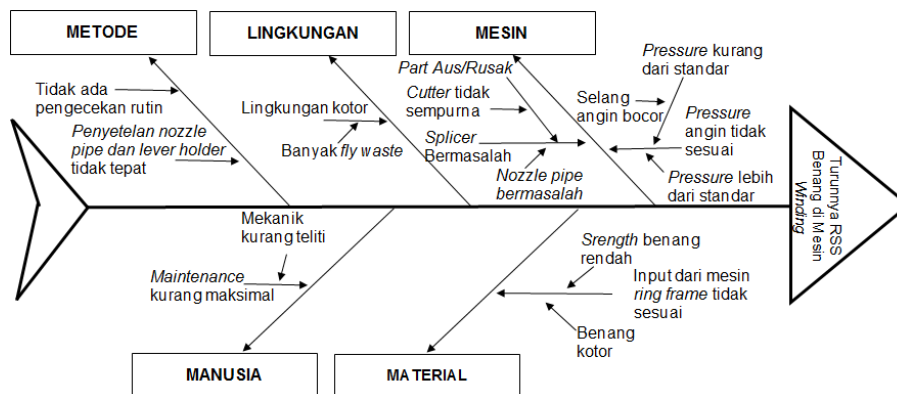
METODE

LINGKUNGAN

MESIN

Tidak ada pengecekan rutin

Penyetelan nozzle pipe dan lever holder tidak tepat

Lingkungan kotor

Banyak fly waste

Part Aus/Rusak

Cutter tidak sempurna

Splicer Bermasalah

Nozzle pipe bermasalah

Selang angin bocor

Pressure kurang dari standar

Pressure angin tidak sesuai

Pressure lebih dari standar

Turunnya RSS Benang di Mesin Winding

Mekanik kurang teliti

Maintenance kurang maksimal

Srength benang rendah

Input dari mesin ring frame tidak sesuai

Benang kotor

MANUSIA

MATERIAL